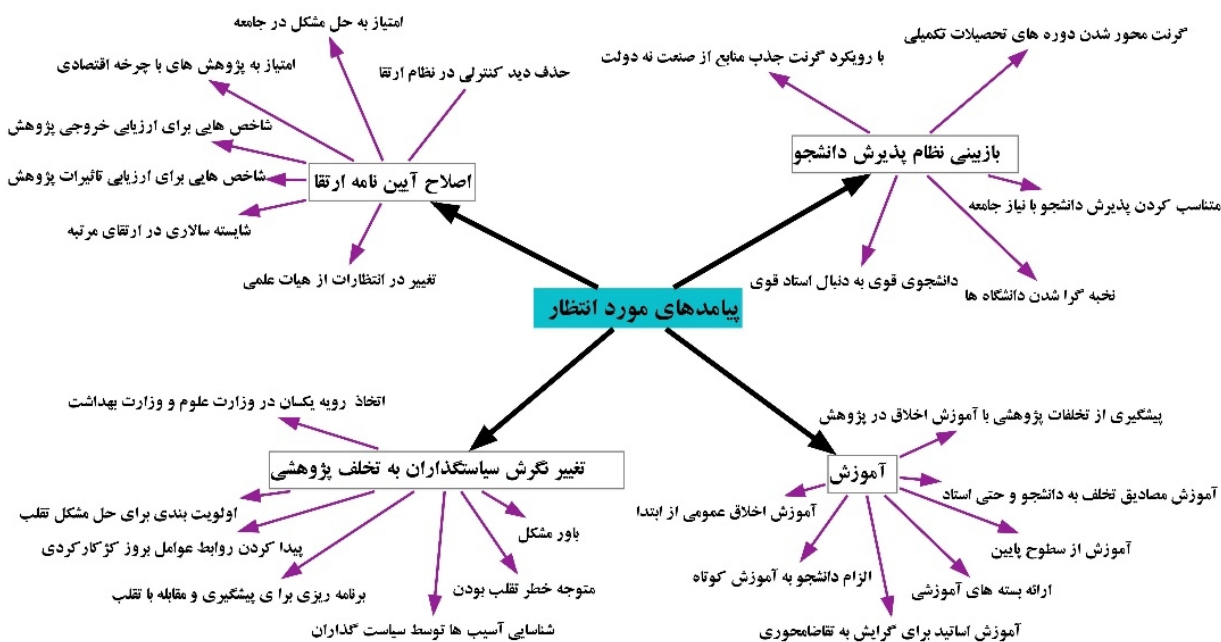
پیامدهای مورد انتظار

اصلاح آیین نامه ارتقا

امتیاز به حل مشکل در جامعه

امتیاز به پژوهش های با چرخه اقتصادی

حذف دید کنترلی در نظام ارتقا

شاخص هایی برای ارزیابی خروجی پژوهش

شاخص هایی برای ارزیابی تاثیرات پژوهش

شایسته سالاری در ارتقای مرتبه

تغییر در انتظارات از هیات علمی

بازبینی نظام پذیرش دانشجو

گرنت محور شدن دوره های تحصیلات تکمیلی

با رویکرد گرنت جذب منابع از صنعت نه دولت

متناسب کردن پذیرش دانشجو با نیاز جامعه

دانشجوی قوی به دنبال استاد قوی

نخبه گرا شدن دانشگاه ها

تغییر نگرش سیاستگذاران به تخلف پژوهشی

اتخاذ رویه یکسان در وزارت علوم و وزارت بهداشت

اولویت بندی برای حل مشکل تقلب

پیدا کردن روابط عوامل بروز کژکارکردی

برنامه ریزی برا ی پیشگیری و مقابله با تقلب

باور مشکل

متوجه خطر تقلب بودن

شناسایی آسیب ها توسط سیاست گذاران

آموزش

پیشگیری از تخلفات پژوهشی با آموزش اخلاق در پژوهش

آموزش مصادیق تخلف به دانشجو و حتی استاد

آموزش اخلاق عمومی از ابتدا

آموزش از سطوح پایین

الزام دانشجو به آموزش کوتاه

ارائه بسته های آموزشی

آموزش اساتید برای گرایش به تقاضامحوری